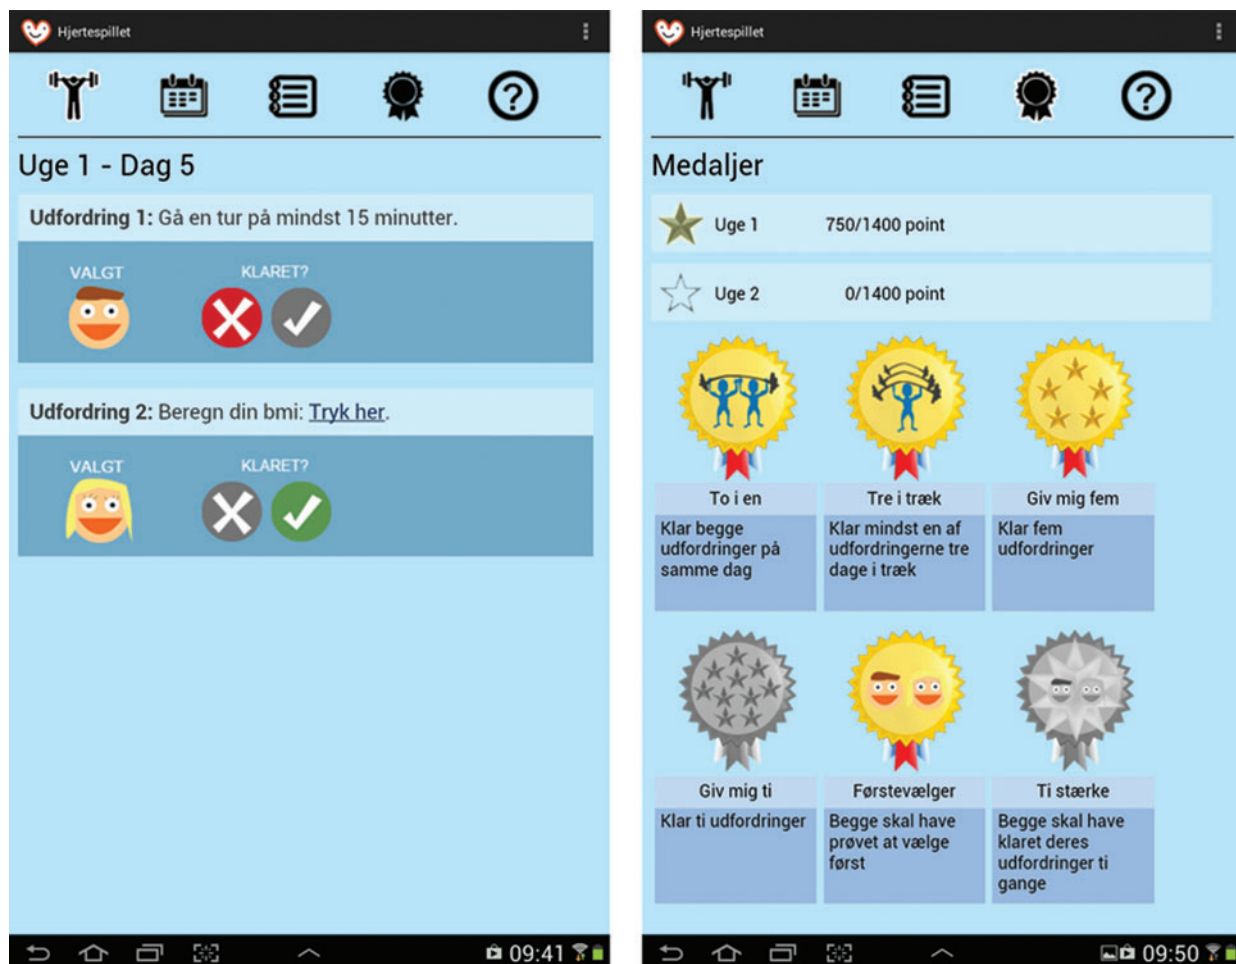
Hjertespillet

Uge 1 - Dag 5

Udfordring 1: Gå en tur på mindst 15 minutter.

VALGT KLARET?

Udfordring 2: Beregn din bmi: Tryk her.

VALGT KLARET?

09:41

Hjertespillet

Medaljer

Uge 1 750/1400 point

Uge 2 0/1400 point

To i en
Klar begge udfordringer på samme dag

Tre i træk
Klar mindst en af udfordringerne tre dage i træk

Giv mig fem
Klar fem udfordringer

Giv mig ti
Klar ti udfordringer

Førstevælger
Begge skal have prøvet at vælge først

Ti stærke
Begge skal have klaret deres udfordringer ti gange

09:50